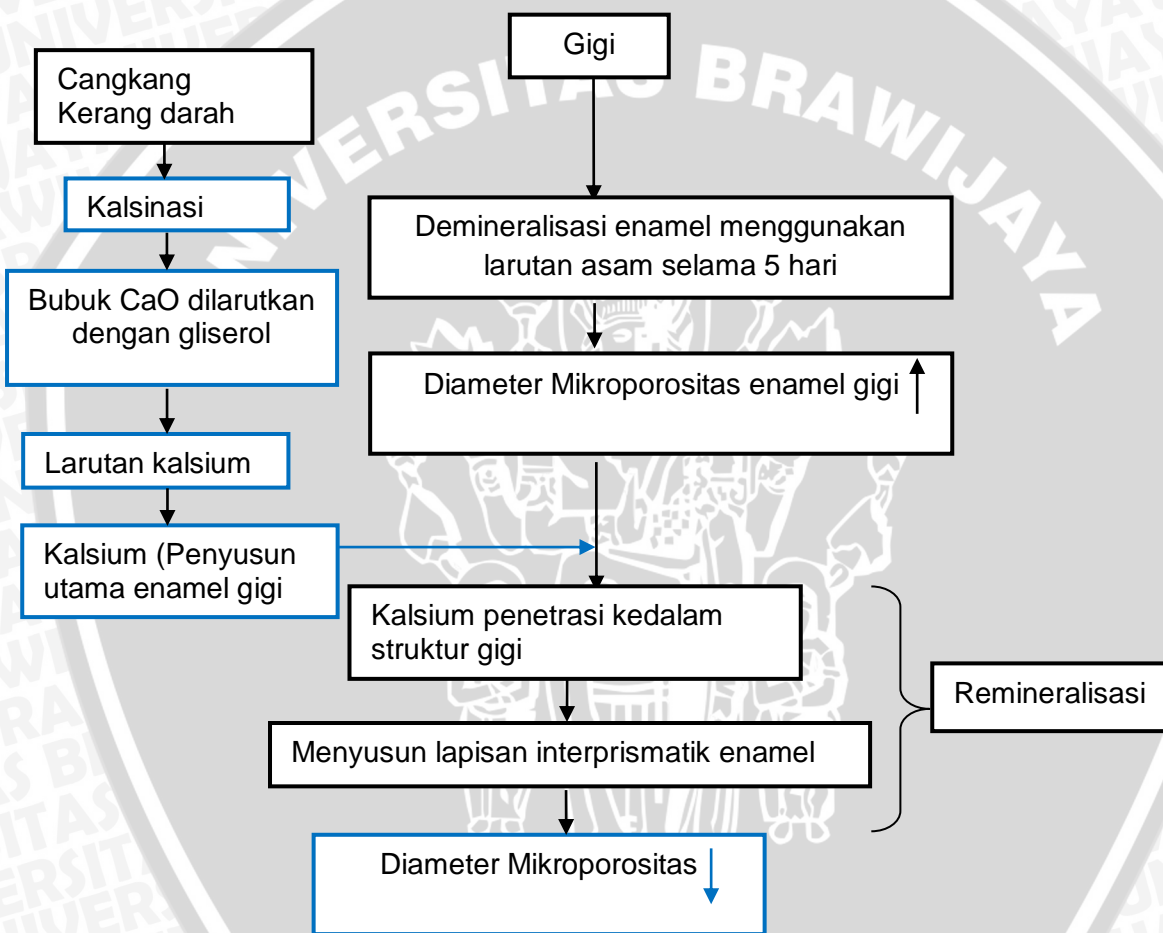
Cangkang Kerang darah

Kalsinasi

Bubuk CaO dilarutkan dengan gliserol

Larutan kalsium

Kalsium (Penyusun utama enamel gigi

Gigi

Demineralisasi enamel menggunakan larutan asam selama 5 hari

Diameter Mikroporositas enamel gigi ↑

Kalsium penetrasi kedalam struktur gigi

Menyusun lapisan interprismatik enamel

Remineralisasi

Diameter Mikroporositas ↓

UNIVERSITAS BRAWIJAYA